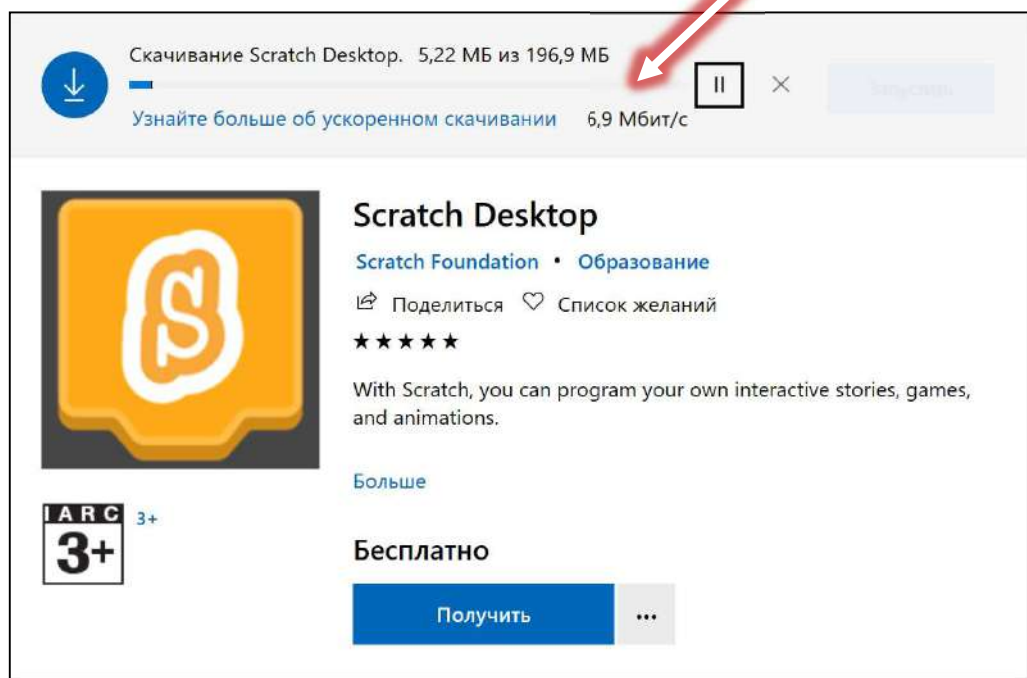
Скачивание Scratch Desktop. 5,22 МБ из 196,9 МБ

Узнайте больше об ускоренном скачивании 6,9 Мбит/с

II ×

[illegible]

Scratch Desktop

Scratch Foundation • Образование

Поделиться Список желаний

★★★★★

With Scratch, you can program your own interactive stories, games, and animations.

Больше

IARC 3+ 3+

Бесплатно

Получить ...